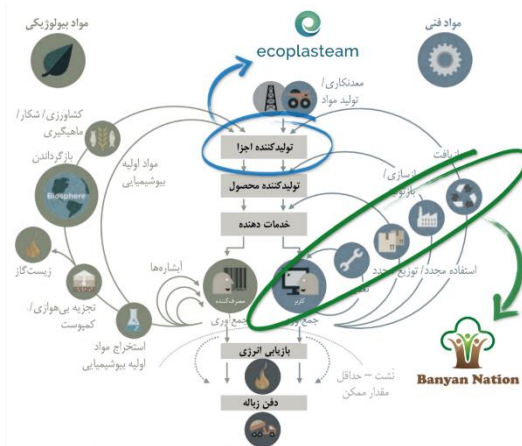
مواد بیولوژیکی

ecoplasteam

مواد فنی

معدنکاری/ تولید مواد

کشاورزی/ شکار/ ماهیگیری

تولیدکننده اجزا

بازگرداندن

مواد اولیه بیوشیمیایی

Biosphere

تولیدکننده محصول

بازیافت

بازسازی/ بازتولید

خدمات دهنده

زیست‌گاز

آبشاره‌ها

مصرف‌کننده

کاربر

توزیع مجدد

استفاده مجدد/ توزیع مجدد

تجزیه بی‌هوازی/ کمپوست

جمع‌آوری

جمع‌آوری

استخراج مواد اولیه بیوشیمیایی

بازیابی انرژی

نشت - حداقل مقدار ممکن

Banyan Nation

دفن زباله